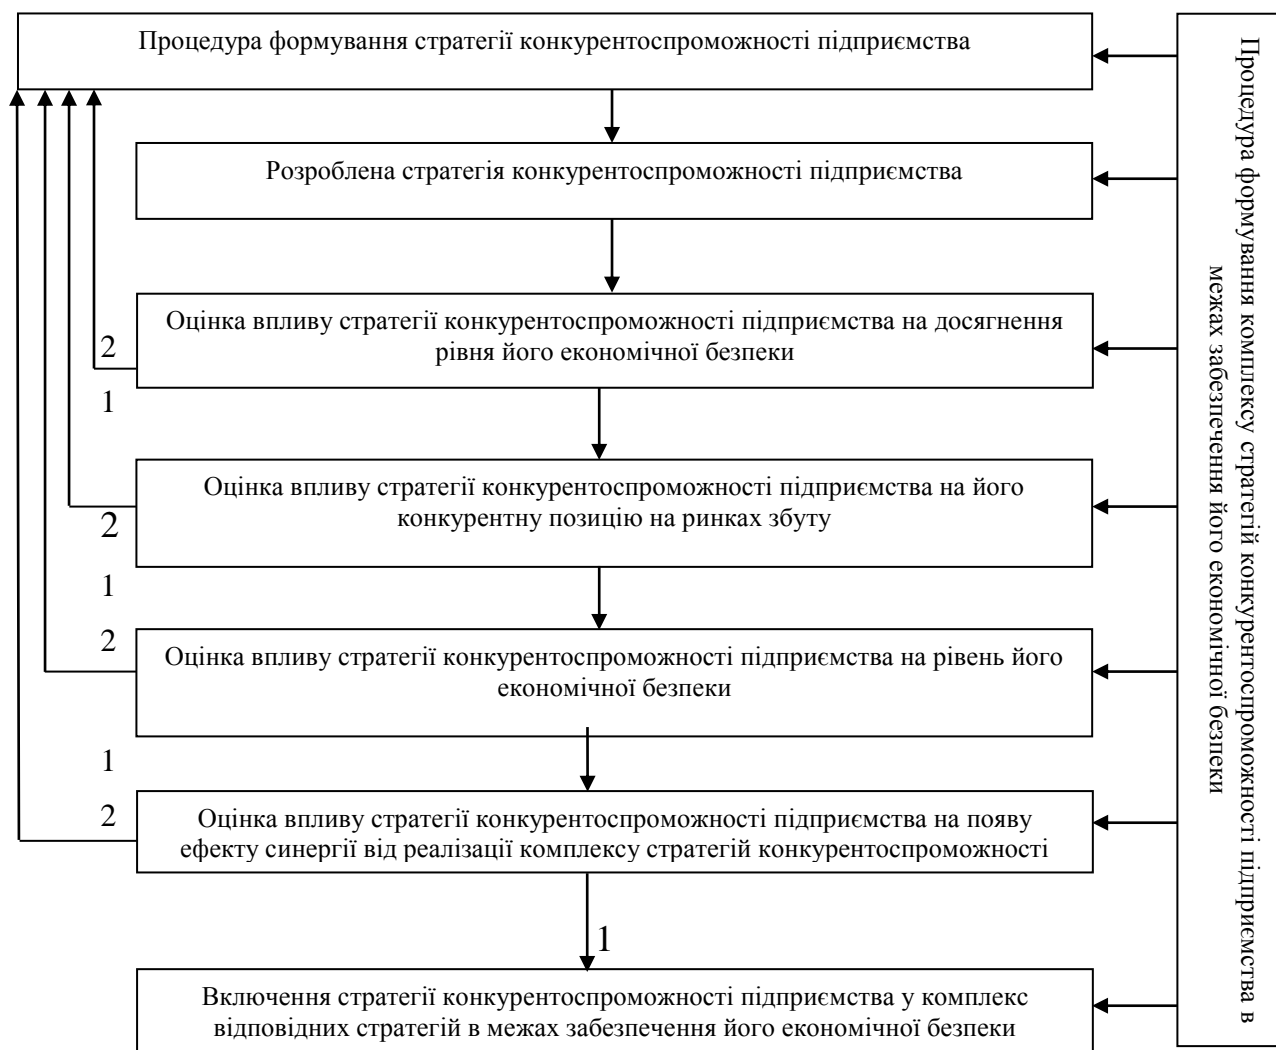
Процедура формування стратегії конкурентоспроможності підприємства

Розроблена стратегія конкурентоспроможності підприємства

Оцінка впливу стратегії конкурентоспроможності підприємства на досягнення рівня його економічної безпеки

2

1

Оцінка впливу стратегії конкурентоспроможності підприємства на його конкурентну позицію на ринках збуту

2

1

2

Оцінка впливу стратегії конкурентоспроможності підприємства на рівень його економічної безпеки

1

2

Оцінка впливу стратегії конкурентоспроможності підприємства на появу ефекту синергії від реалізації комплексу стратегій конкурентоспроможності

1

Включення стратегії конкурентоспроможності підприємства у комплекс відповідних стратегій в межах забезпечення його економічної безпеки

Процедура формування комплексу стратегій конкурентоспроможності підприємства в межах забезпечення його економічної безпеки